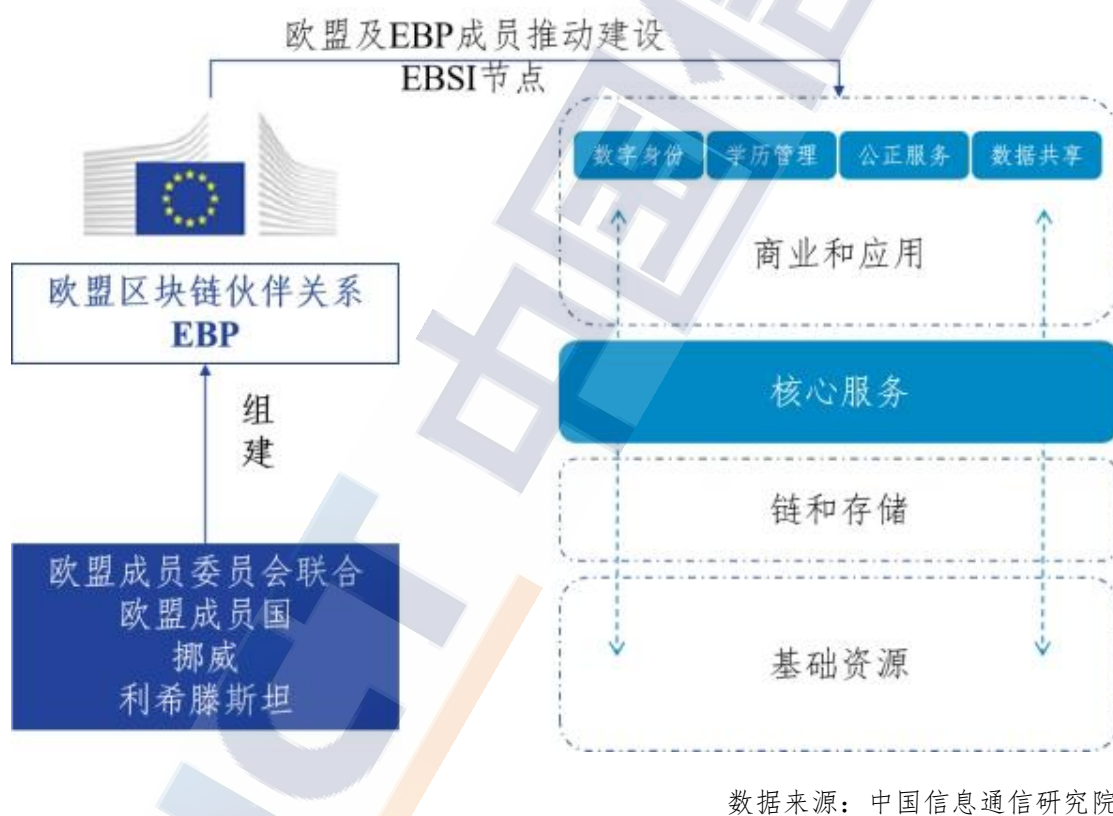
欧盟及EBP成员推动建设
EBSI节点

数字身份 学历管理 公正服务 数据共享

商业和应用

欧盟区块链伙伴关系
EBP

组
建

核心服务

链和存储

欧盟成员委员会联合
欧盟成员国
挪威
利希滕斯坦

基础资源

数据来源：中国信息通信研究院